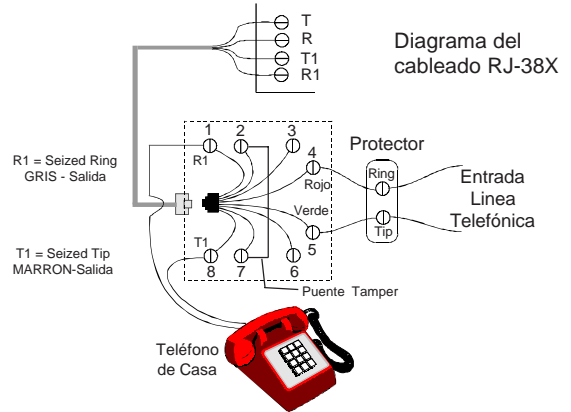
T
R
T1
R1

Diagrama del cableado RJ-38X

R1 = Seized Ring
GRIS - Salida

T1 = Seized Tip
MARRON-Salida

1
2
3
R1
4
Rojo
Verde
5
T1
8
7
6

Protector
Ring
Tip

Entrada
Linea
Telefónica

Puente Tamper

Teléfono
de Casa